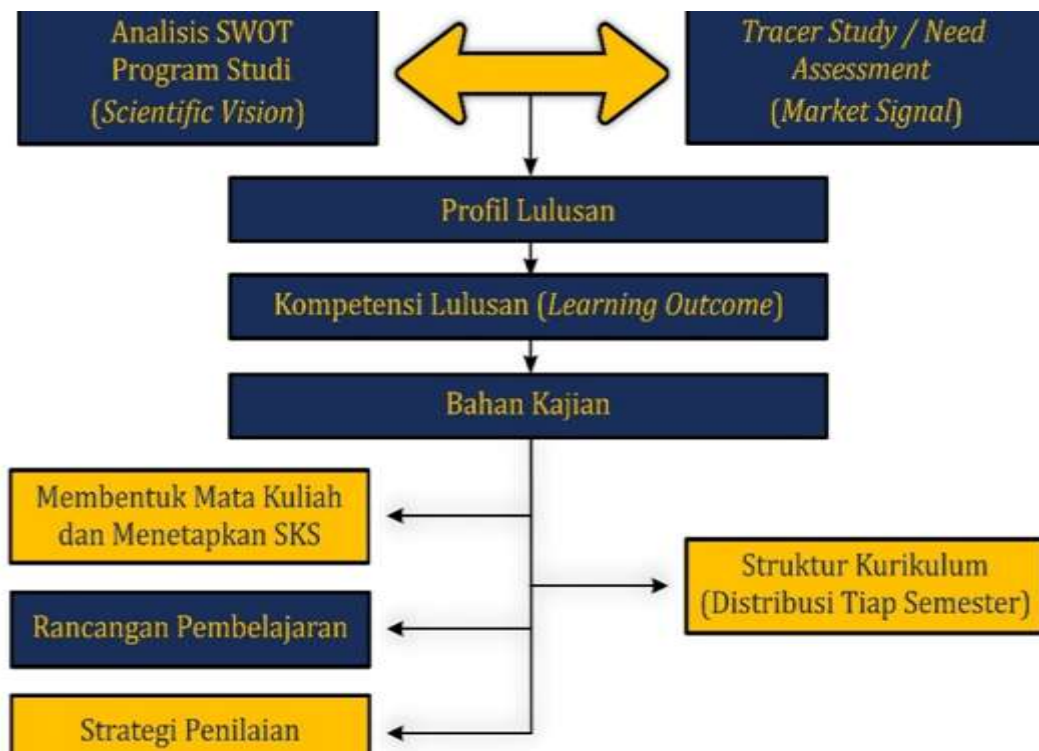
Analisis SWOT Program Studi (*Scientific Vision*)

*Tracer Study / Need Assessment* (*Market Signal*)

Profil Lulusan

Kompetensi Lulusan (*Learning Outcome*)

Bahan Kajian

Membentuk Mata Kuliah dan Menetapkan SKS

Struktur Kurikulum (Distribusi Tiap Semester)

Rancangan Pembelajaran

Strategi Penilaian